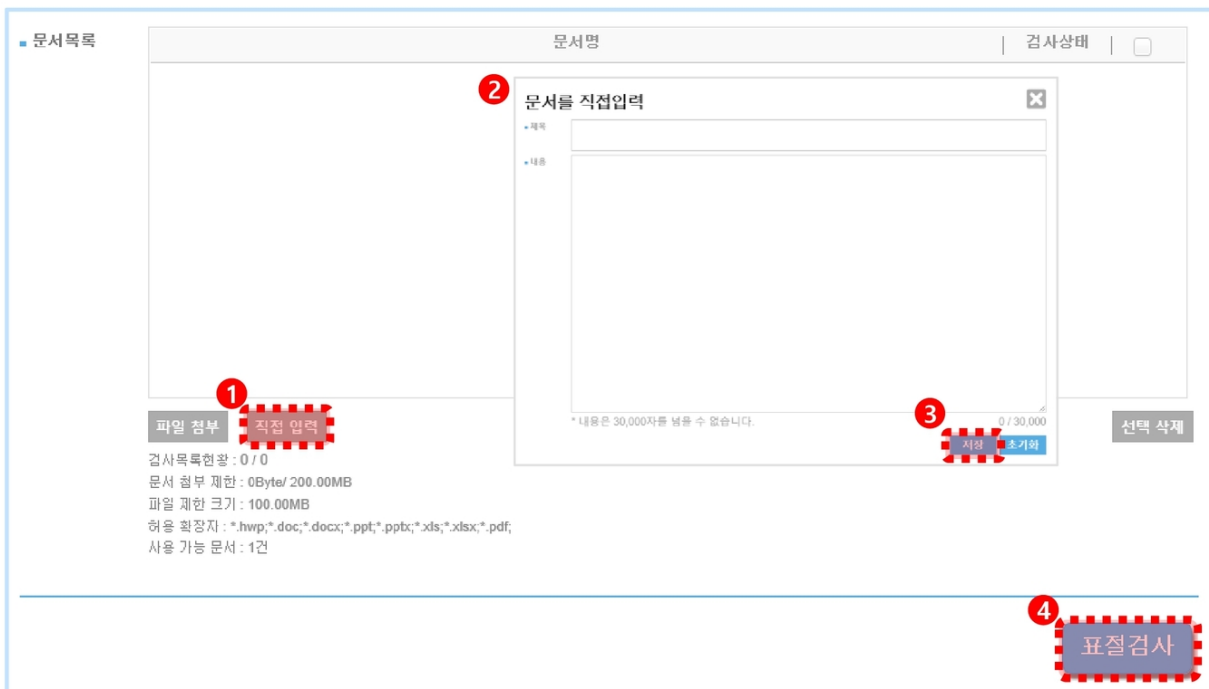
문서목록

문서명 | 검사상태 |

2 문서를 직접입력

제목

내용

* 내용은 30,000자를 넘을 수 없습니다. 0 / 30,000

3 저장 초기화

1 파일 첨부 직접 입력

선택 삭제

검사목록현황 : 0 / 0
문서 첨부 제한 : 0Byte/ 200.00MB
파일 제한 크기 : 100.00MB
허용 확장자 : *.hwp;*.doc;*.docx;*.ppt;*.pptx;*.xls;*.xlsx;*.pdf;
사용 가능 문서 : 1건

4 표절검사